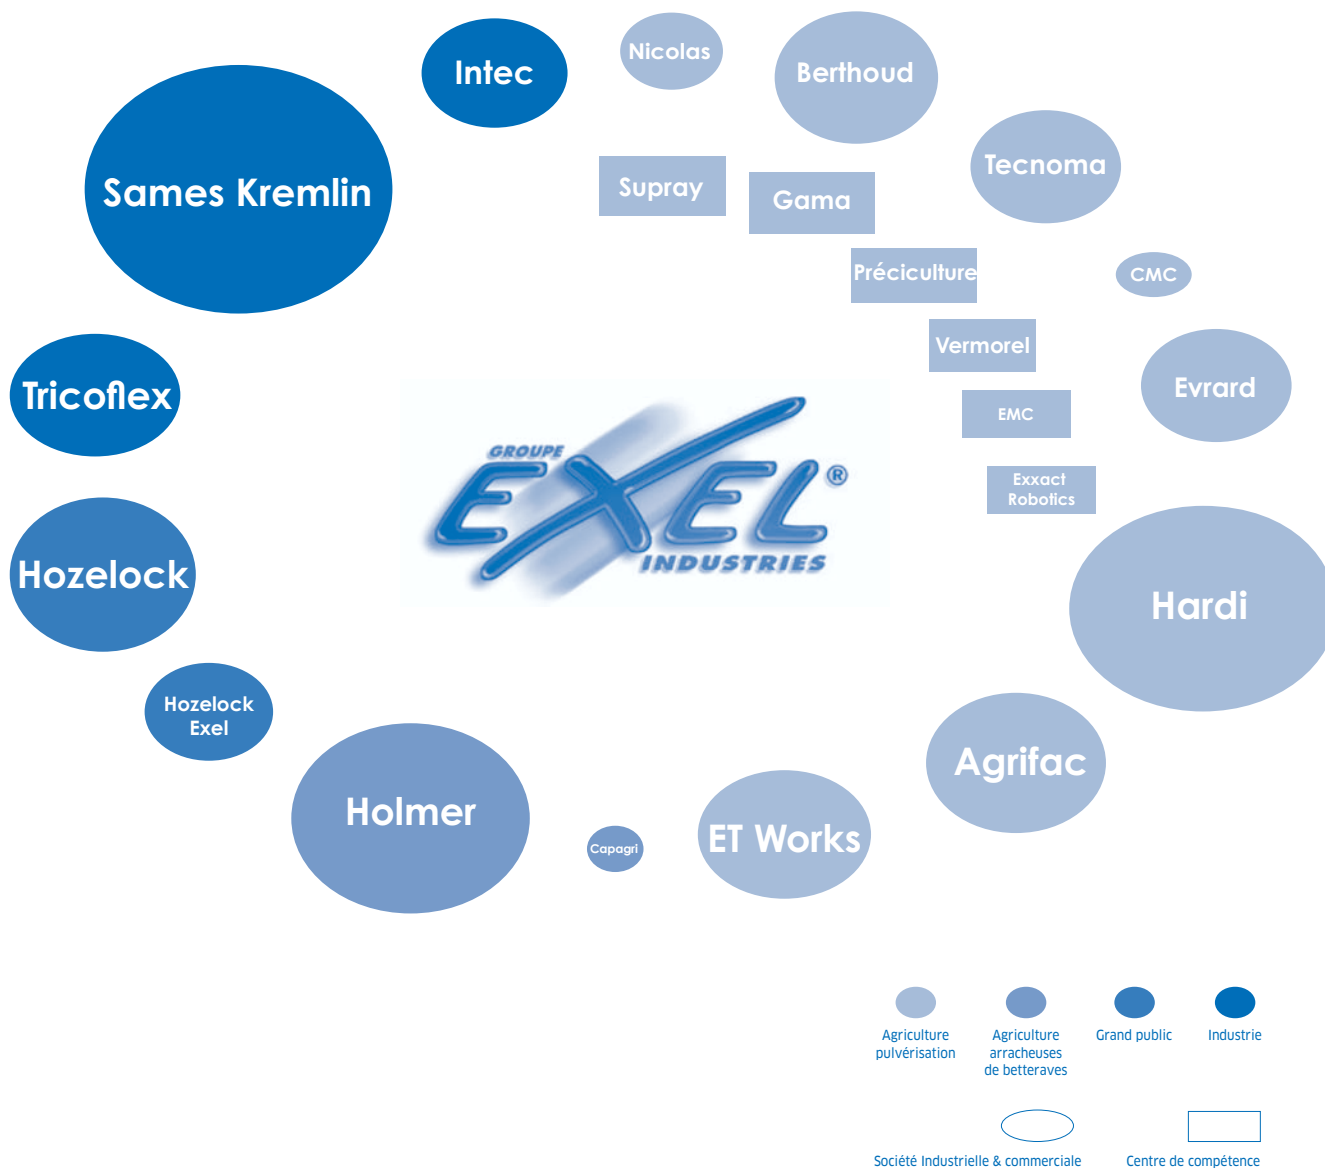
Intec

Nicolas

Berthoud

Sames Kremlin

Supray

Gama

Tecnoma

Préciculture

CMC

Vermorel

Evrard

Tricoflex

EMC

GROUPE EXEL® INDUSTRIES

Exxact Robotics

Hozelock

Hardi

Hozelock Exel

Agrifac

Holmer

Capagri

ET Works

Agriculture pulvérisation

Agriculture arracheuses de betteraves

Grand public

Industrie

Société Industrielle & commerciale

Centre de compétence